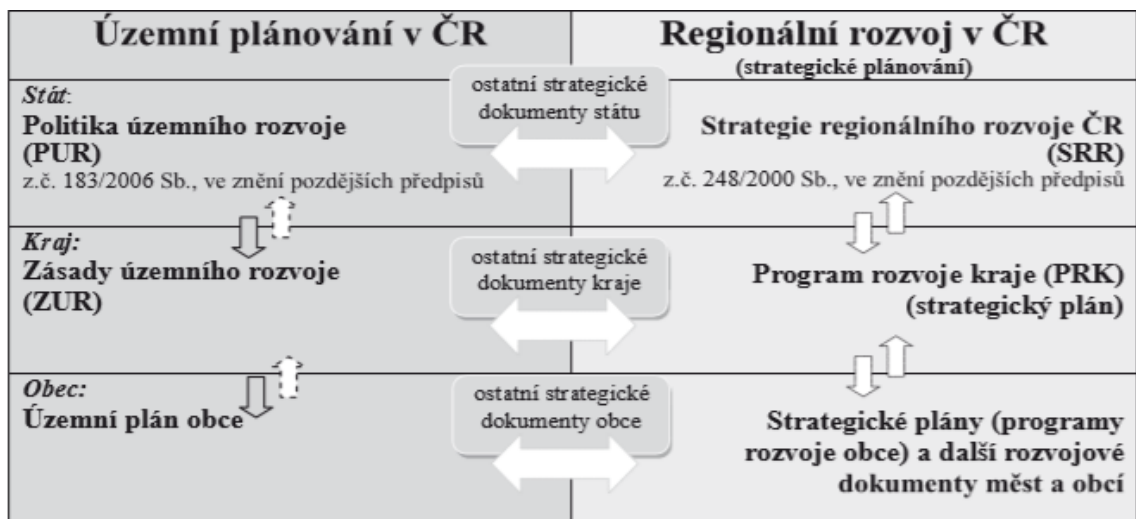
Územní plánování v ČR

Stát:
Politika územního rozvoje (PUR)
z.č. 183/2006 Sb., ve znění pozdějších předpisů

Kraj:
Zásady územního rozvoje (ZUR)

Obec:
Územní plán obce

ostatní strategické dokumenty státu

ostatní strategické dokumenty kraje

ostatní strategické dokumenty obce

Regionální rozvoj v ČR
(strategické plánování)

Strategie regionálního rozvoje ČR (SRR)
z.č. 248/2000 Sb., ve znění pozdějších předpisů

Program rozvoje kraje (PRK) (strategický plán)

Strategické plány (programy rozvoje obce) a další rozvojové dokumenty měst a obcí